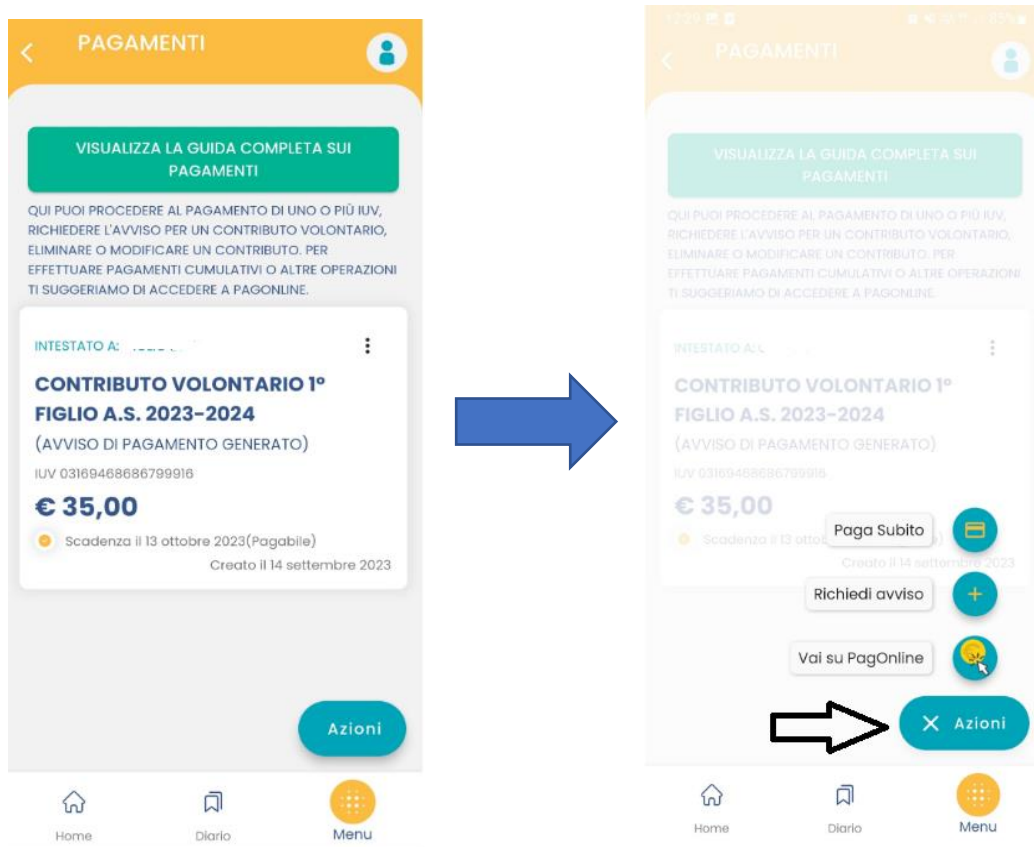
PAGAMENTI

VISUALIZZA LA GUIDA COMPLETA SUI PAGAMENTI

QUI PUOI PROCEDERE AL PAGAMENTO DI UNO O PIÙ IUV, RICHIEDERE L'AVVISO PER UN CONTRIBUTO VOLONTARIO, ELIMINARE O MODIFICARE UN CONTRIBUTO. PER EFFETTUARE PAGAMENTI CUMULATIVI O ALTRE OPERAZIONI TI SUGGERIAMO DI ACCEDERE A PAGONLINE.

INTESTATO A: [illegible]

CONTRIBUTO VOLONTARIO 1° FIGLIO A.S. 2023-2024

(AVVISO DI PAGAMENTO GENERATO)

IUV 03169468686799916

€ 35,00

Scadenza il 13 ottobre 2023(Pagabile)

Creato il 14 settembre 2023

Azioni

Home Diario Menu

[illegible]

PAGAMENTI

VISUALIZZA LA GUIDA COMPLETA SUI PAGAMENTI

QUI PUOI PROCEDERE AL PAGAMENTO DI UNO O PIÙ IUV, RICHIEDERE L'AVVISO PER UN CONTRIBUTO VOLONTARIO, ELIMINARE O MODIFICARE UN CONTRIBUTO. PER EFFETTUARE PAGAMENTI CUMULATIVI O ALTRE OPERAZIONI TI SUGGERIAMO DI ACCEDERE A PAGONLINE.

INTESTATO A: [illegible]

CONTRIBUTO VOLONTARIO 1° FIGLIO A.S. 2023-2024

(AVVISO DI PAGAMENTO GENERATO)

IUV 03169468686799916

€ 35,00

Scadenza il 13 otto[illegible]

Creato il 14 settembre 2023

Paga Subito

Richiedi avviso

Vai su PagOnline

Azioni

Home Diario Menu